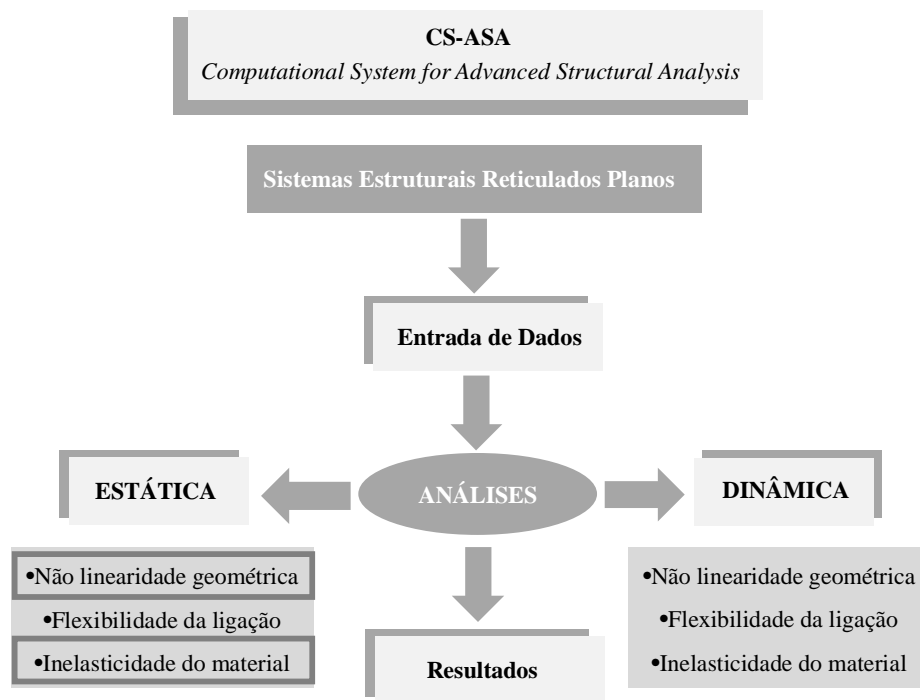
CS-ASA
*Computational System for Advanced Structural Analysis*

Sistemas Estruturais Reticulados Planos

Entrada de Dados

ESTÁTICA

ANÁLISES

DINÂMICA

•Não linearidade geométrica
•Flexibilidade da ligação
•Inelasticidade do material

Resultados

•Não linearidade geométrica
•Flexibilidade da ligação
•Inelasticidade do material